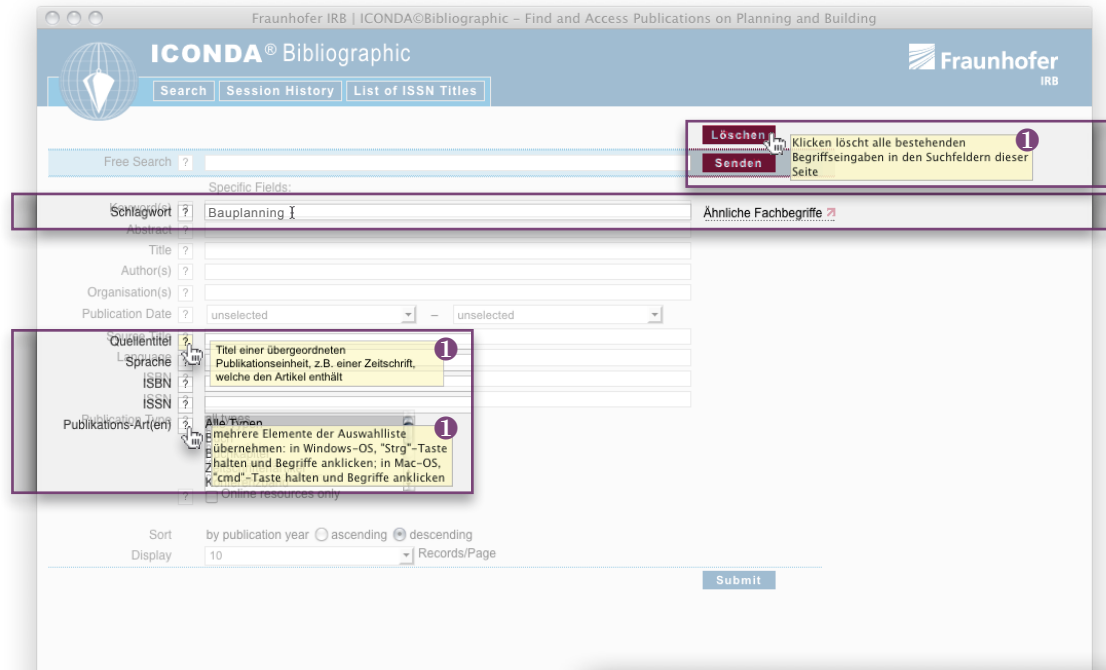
Fraunhofer IRB | ICONDA©Bibliographic - Find and Access Publications on Planning and Building

ICONDA® Bibliographic

Search | Session History | List of ISSN Titles

Fraunhofer IRB

Löschen

Klicken löscht alle bestehenden Begriffseingaben in den Suchfeldern dieser Seite

Senden

Free Search ?

Specific Fields:

Schlagwort ? Bauplanning

Ähnliche Fachbegriffe

Abstract ?

Title ?

Author(s) ?

Organisation(s) ?

Publication Date ? unselected – unselected

Quellentitel ?

Titel einer übergeordneten Publikationseinheit, z.B. einer Zeitschrift, welche den Artikel enthält

Sprache ?

ISBN ?

ISSN ?

Publikations-Art(en) ? Alle Typen

mehrere Elemente der Auswahlliste übernehmen: in Windows-OS, "Strg"-Taste halten und Begriffe anklicken; in Mac-OS, "cmd"-Taste halten und Begriffe anklicken

? Online resources only

Sort by publication year ascending descending

Display 10 Records/Page

Submit